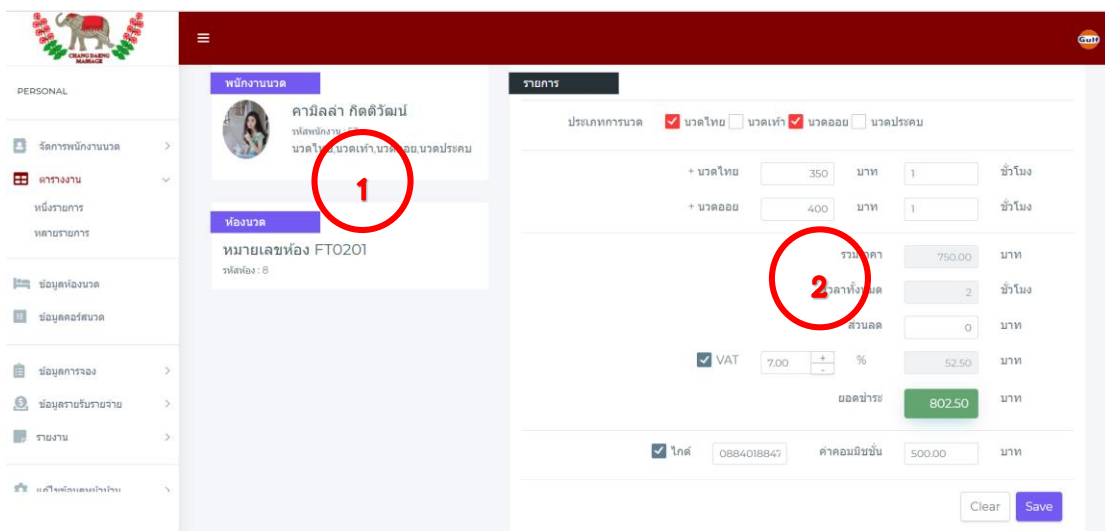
CHANG DAENG MASSAGE

≡

Gulf

PERSONAL

จัดการพนักงานนวด

ตารางงาน

หนึ่งรายการ

หลายรายการ

ข้อมูลห้องนวด

ข้อมูลคอร์สนวด

ข้อมูลการจอง

ข้อมูลรายรับรายจ่าย

รายงาน

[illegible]

พนักงานนวด

คามิลล่า กิตติวัฒน์

รหัสพนักงาน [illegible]

นวดไท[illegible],นวดเท้า,นวด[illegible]อย,นวดประคบ

1

ห้องนวด

หมายเลขห้อง FT0201

รหัสห้อง : 8

รายการ

ประเภทการนวด นวดไทย นวดเท้า นวดออย นวดประคบ

+ นวดไทย 350 บาท 1 ชั่วโมง

+ นวดออย 400 บาท 1 ชั่วโมง

รว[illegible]คา 750.00 บาท

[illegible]วลาทั้ง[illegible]ด 2 ชั่วโมง

2

ส่วนลด 0 บาท

VAT 7.00 + - % 52.50 บาท

ยอดชำระ 802.50 บาท

ไกด์ 0884018847 ค่าคอมมิชชั่น 500.00 บาท

Clear Save